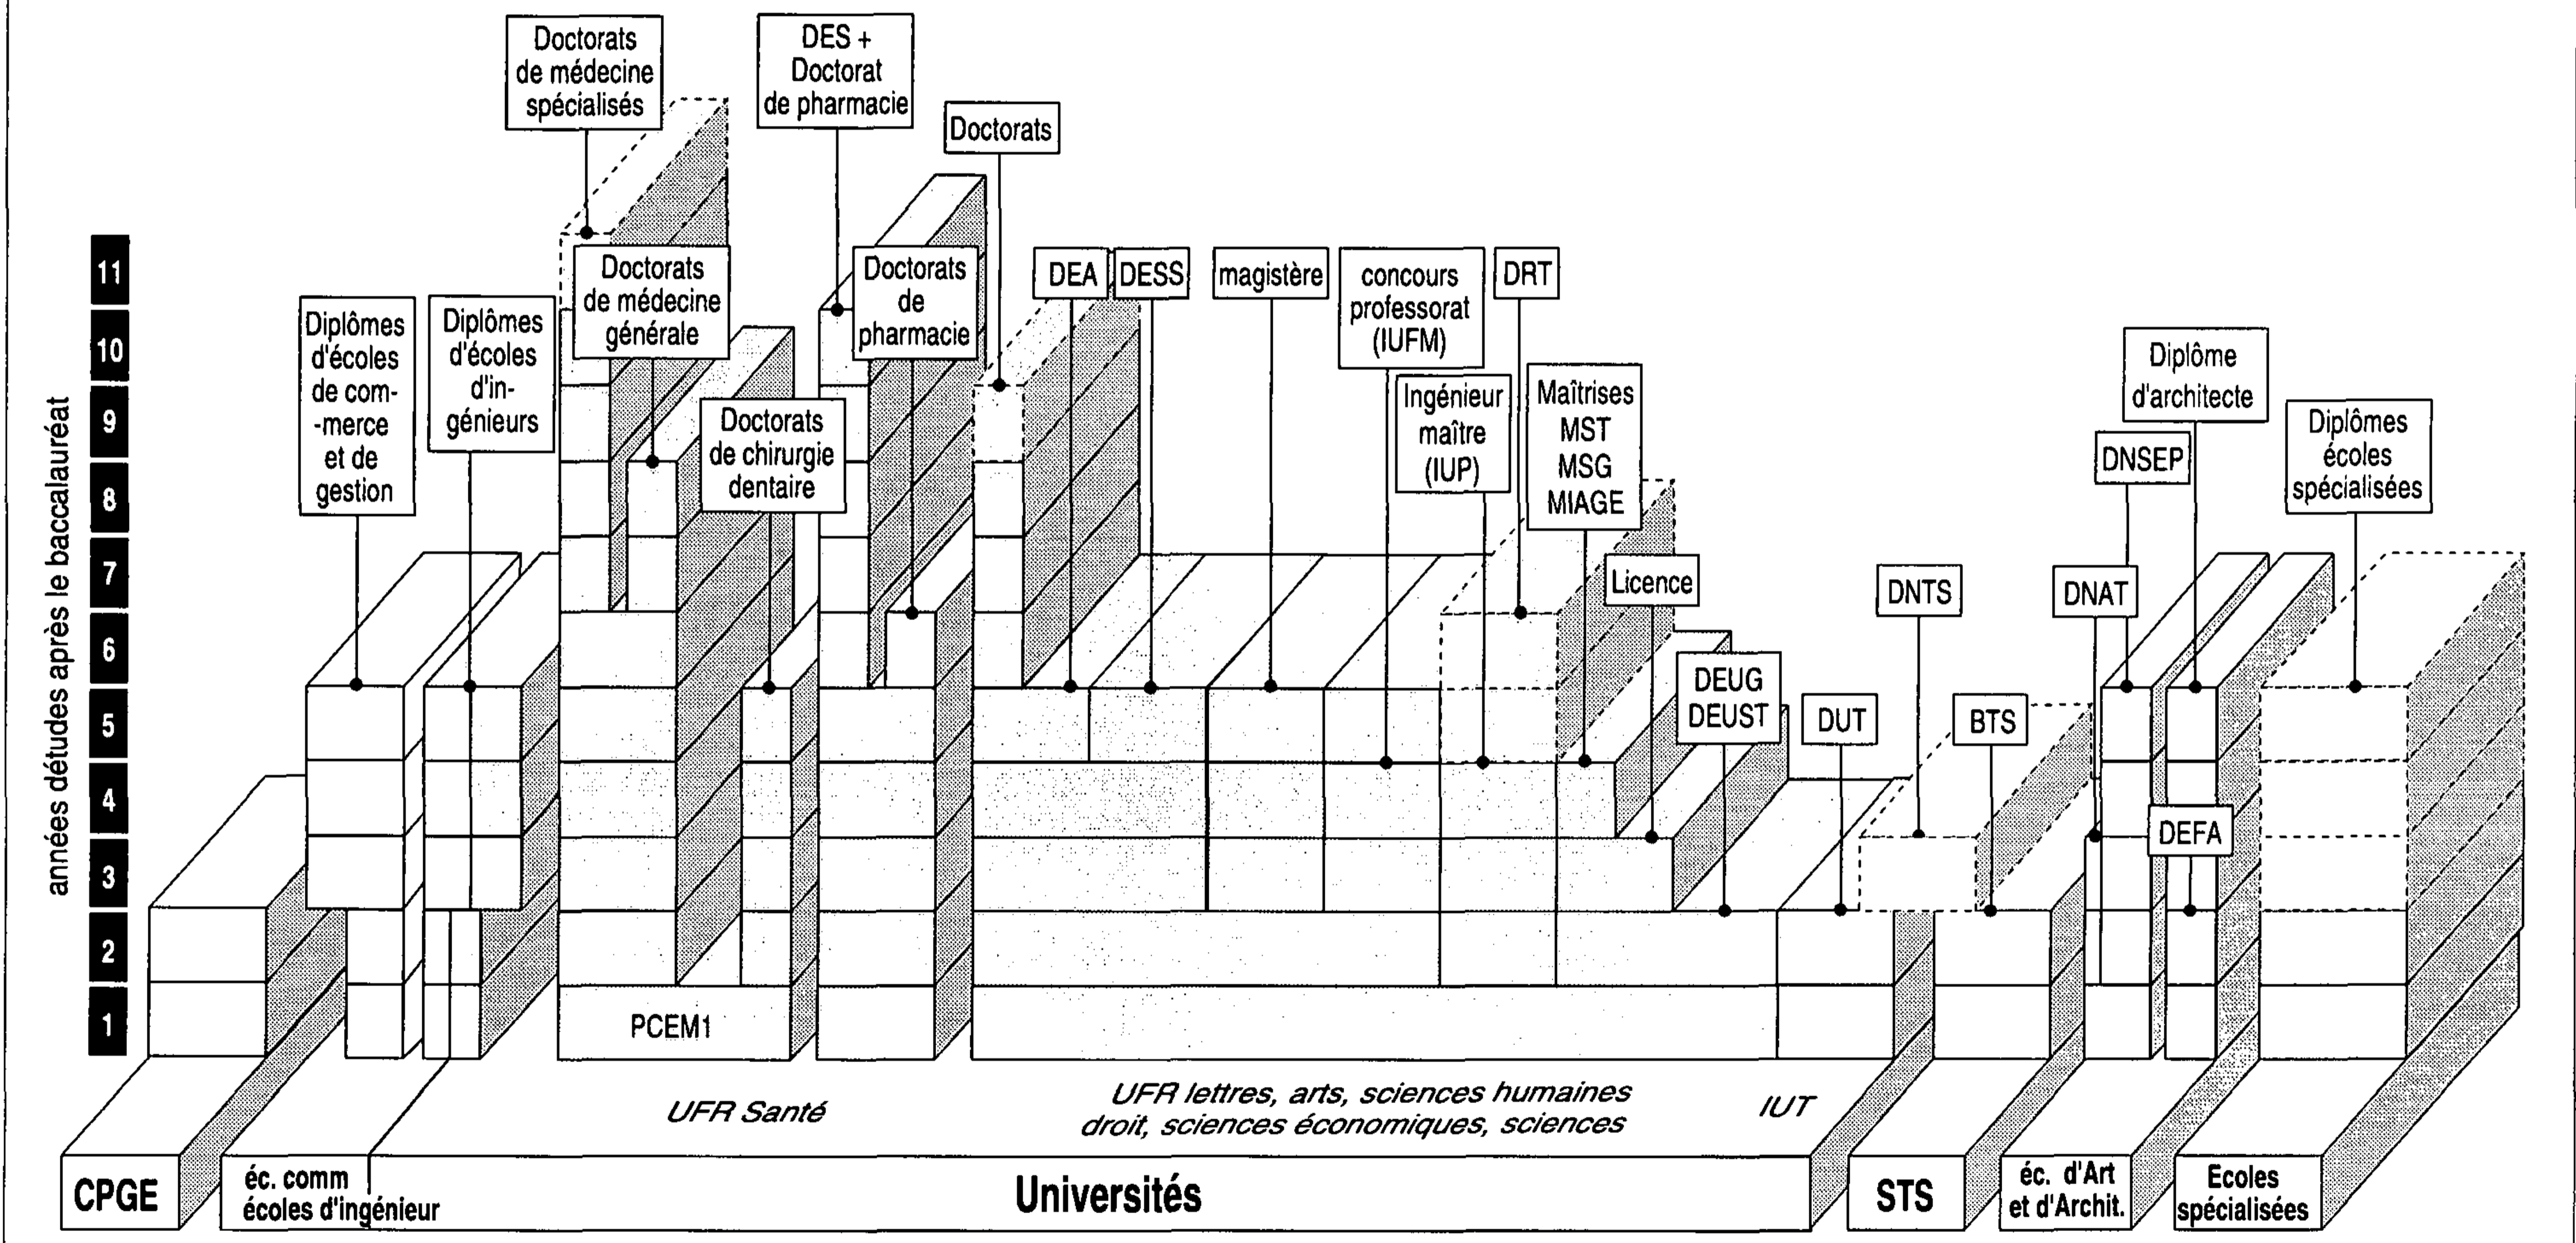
années détudes après le baccalauréat

11
10
9
8
7
6
5
4
3
2
1

Doctorats de médecine spécialisés

DES + Doctorat de pharmacie

Doctorats

Doctorats de médecine générale

Doctorats de pharmacie

Diplômes d'écoles de com--merce et de gestion

Diplômes d'écoles d'in-génieurs

Doctorats de chirurgie dentaire

DEA

DESS

magistère

concours professorat (IUFM)

DRT

Ingénieur maître (IUP)

Maîtrises MST MSG MIAGE

Diplôme d'architecte

DNSEP

Diplômes écoles spécialisées

Licence

DNTS

DNAT

DEUG DEUST

DUT

BTS

DEFA

PCEM1

UFR Santé

UFR lettres, arts, sciences humaines droit, sciences économiques, sciences

IUT

CPGE

éc. comm écoles d'ingénieur

Universités

STS

éc. d'Art et d'Archit.

Ecoles spécialisées